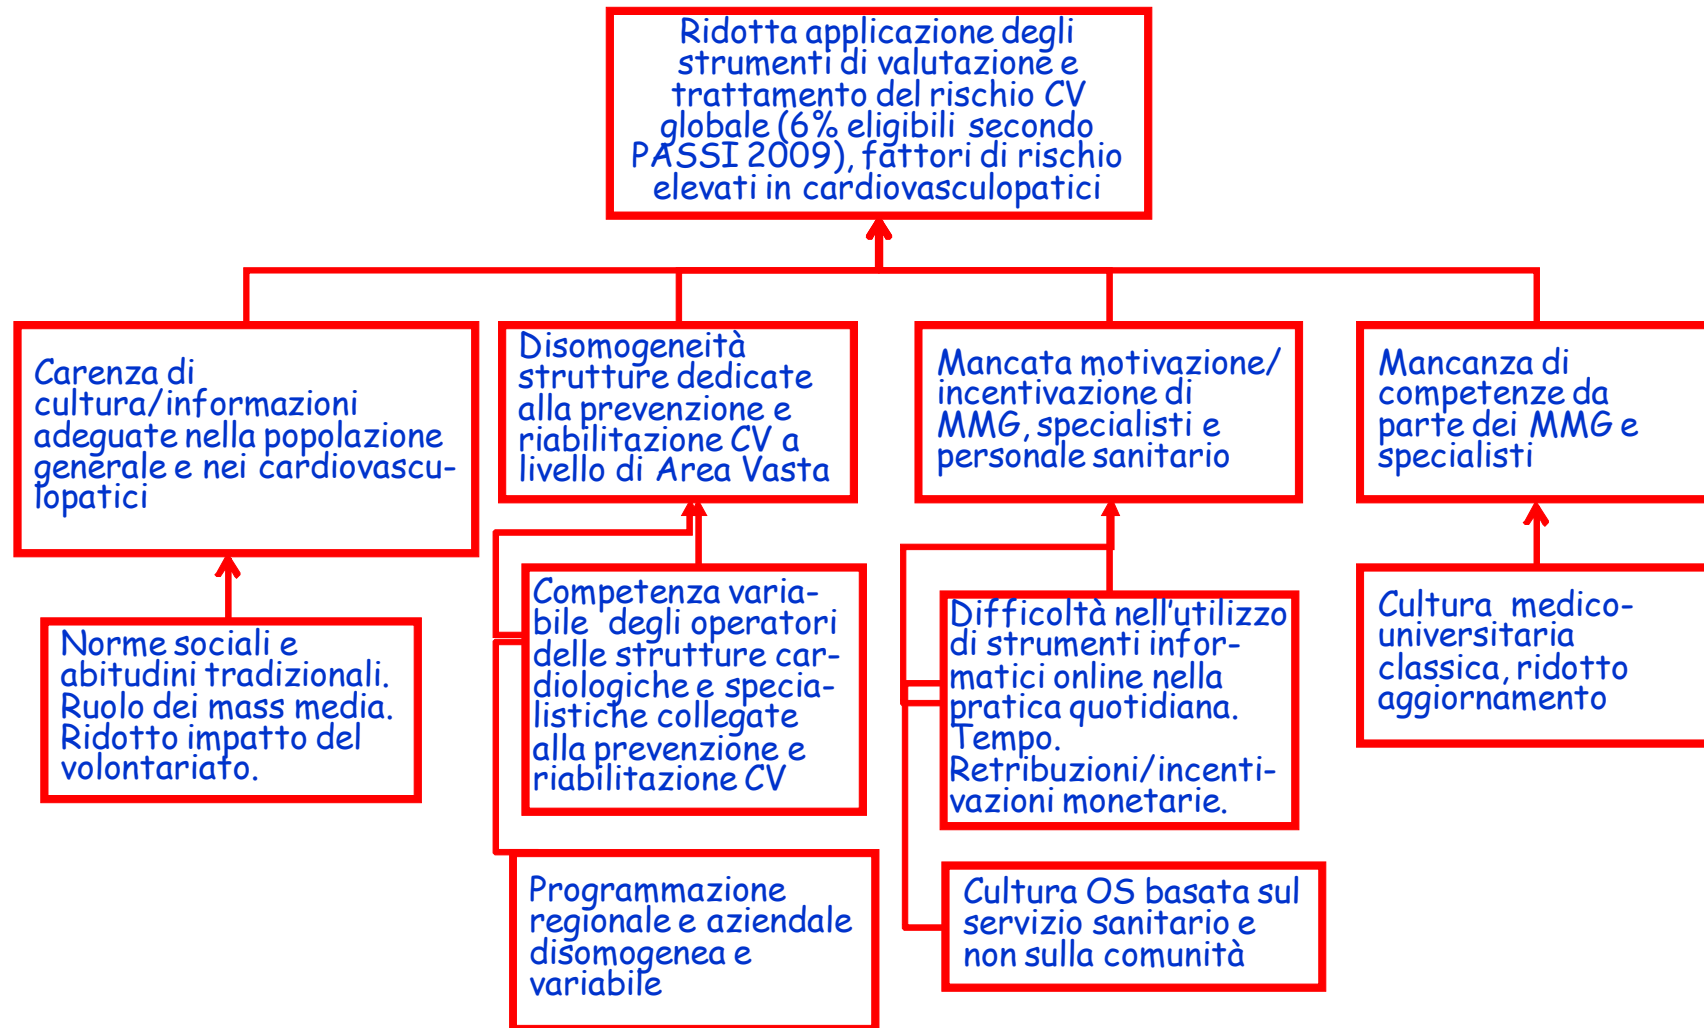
Ridotta applicazione degli strumenti di valutazione e trattamento del rischio CV globale (6% eligibili secondo PASSI 2009), fattori di rischio elevati in cardiovasculopatici

Carenza di cultura/informazioni adeguate nella popolazione generale e nei cardiovasculopatici

Disomogeneità strutture dedicate alla prevenzione e riabilitazione CV a livello di Area Vasta

Mancata motivazione/ incentivazione di MMG, specialisti e personale sanitario

Mancanza di competenze da parte dei MMG e specialisti

Norme sociali e abitudini tradizionali. Ruolo dei mass media. Ridotto impatto del volontariato.

Competenza variabile degli operatori delle strutture cardiologiche e specialistiche collegate alla prevenzione e riabilitazione CV

Difficoltà nell'utilizzo di strumenti informatici online nella pratica quotidiana. Tempo. Retribuzioni/incentivazioni monetarie.

Cultura medico-universitaria classica, ridotto aggiornamento

Programmazione regionale e aziendale disomogenea e variabile

Cultura OS basata sul servizio sanitario e non sulla comunità